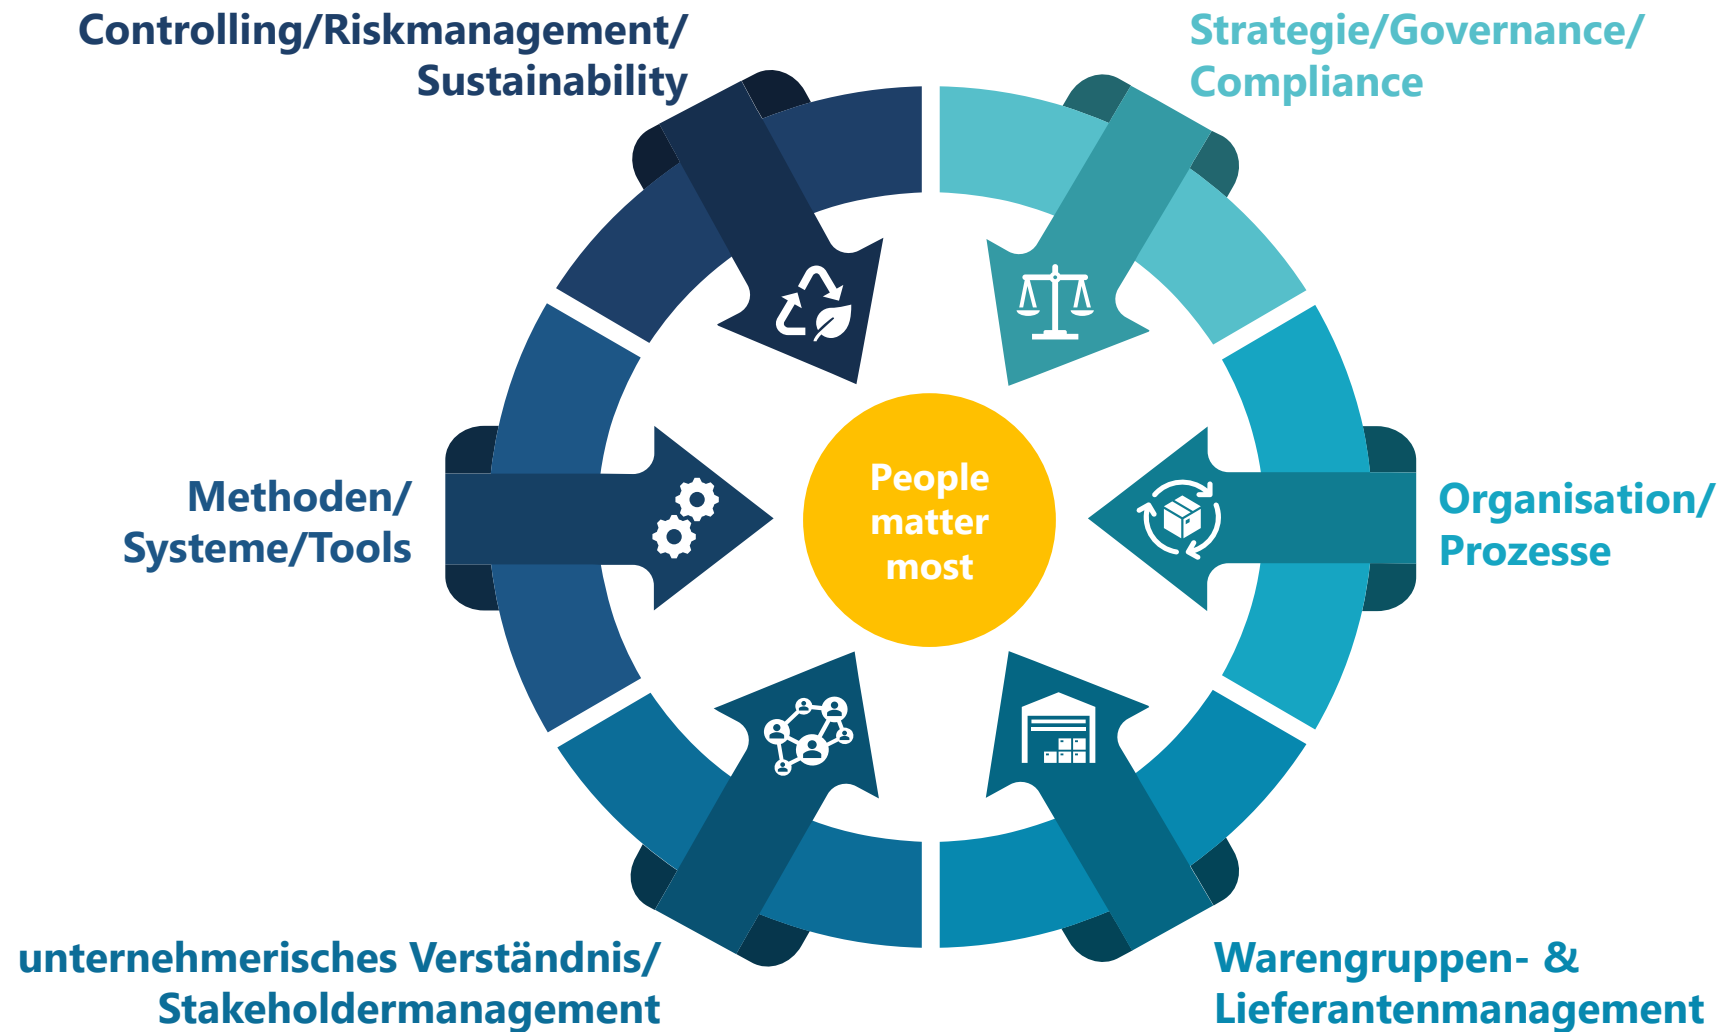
Controlling/Riskmanagement/ Sustainability

Strategie/Governance/ Compliance

Methoden/ Systeme/Tools

People matter most

Organisation/ Prozesse

unternehmerisches Verständnis/ Stakeholdermanagement

Warengruppen- & Lieferantenmanagement